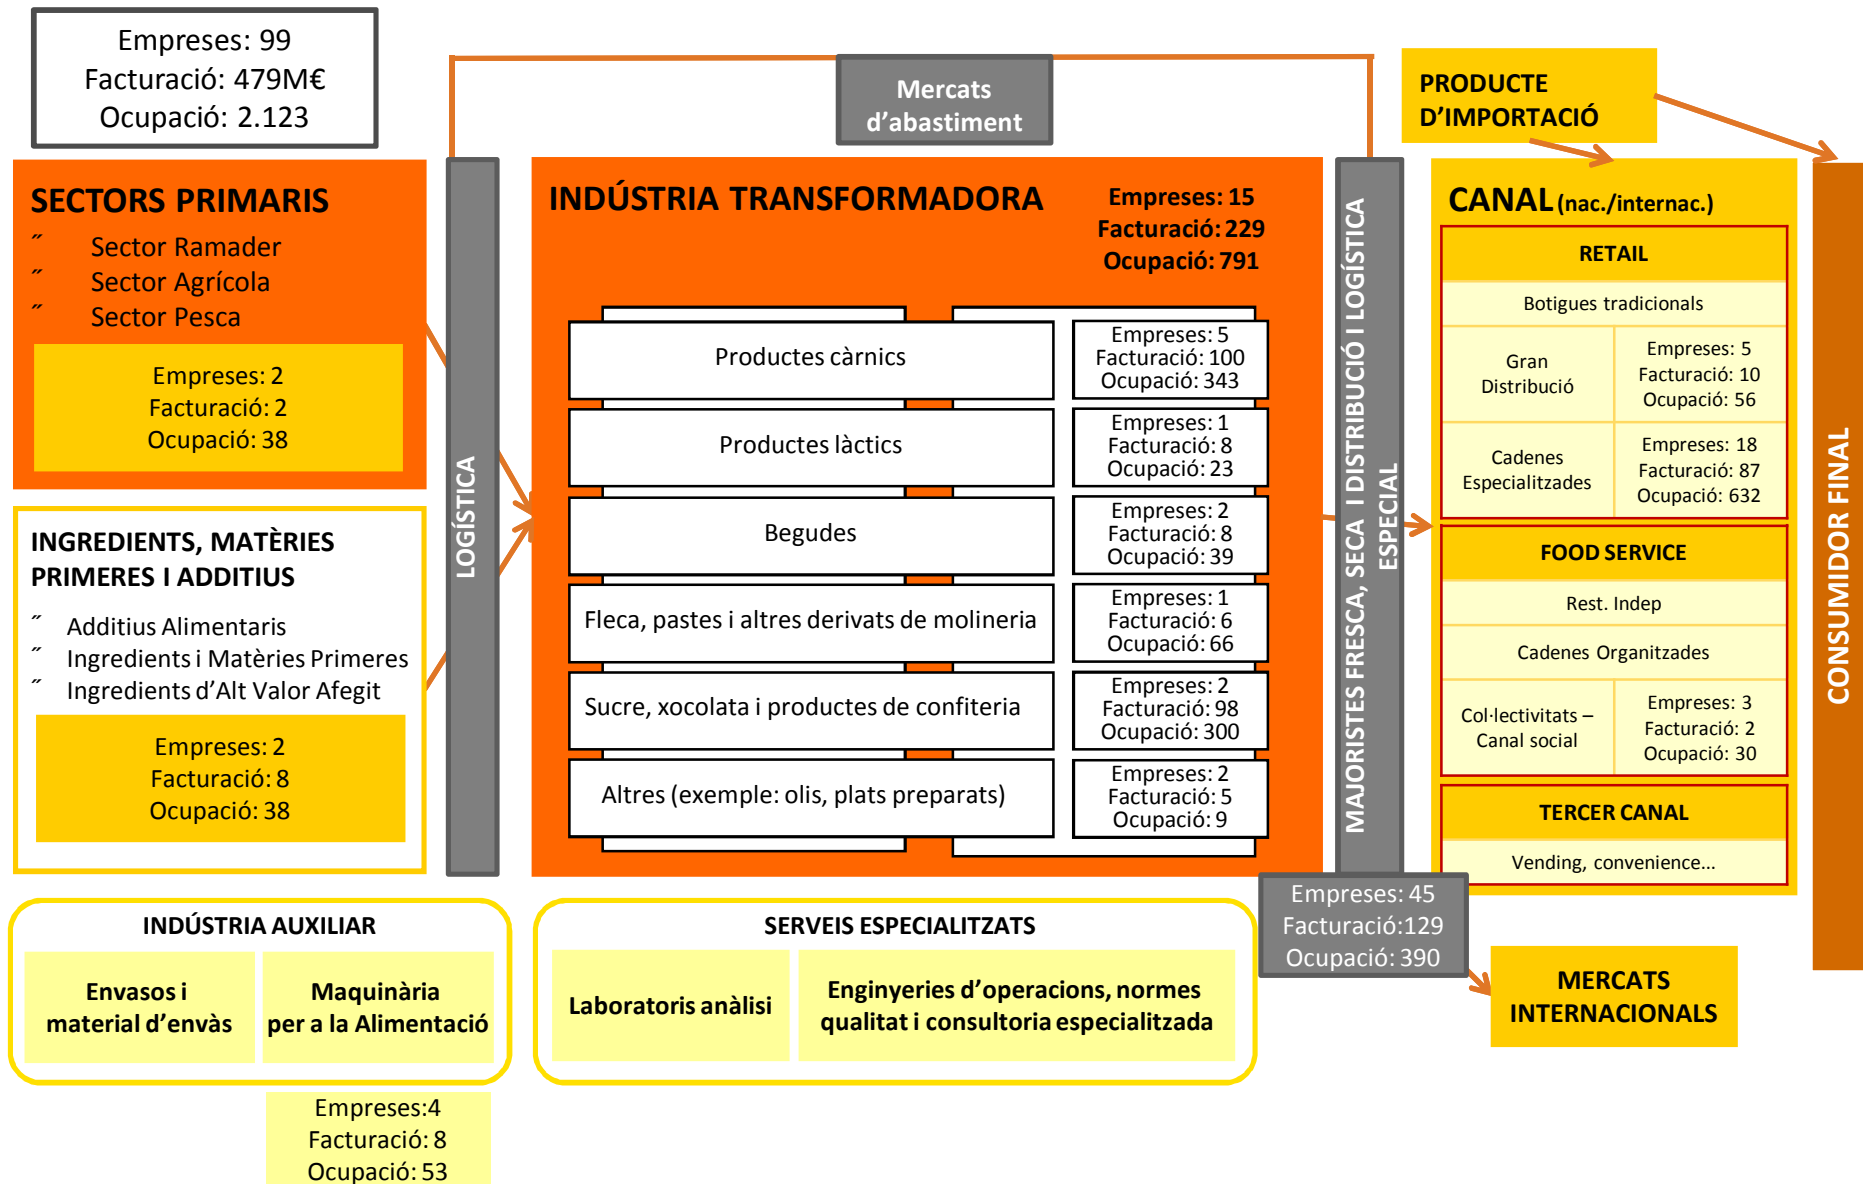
Empreses: 99
Facturació: 479M€
Ocupació: 2.123

Mercats d'abastiment

PRODUCTE D'IMPORTACIÓ

SECTORS PRIMARIS
˝ Sector Ramader
˝ Sector Agrícola
˝ Sector Pesca

Empreses: 2
Facturació: 2
Ocupació: 38

INGREDIENTS, MATÈRIES PRIMERES I ADDITIUS
˝ Additius Alimentaris
˝ Ingredients i Matèries Primeres
˝ Ingredients d'Alt Valor Afegit

Empreses: 2
Facturació: 8
Ocupació: 38

LOGÍSTICA

INDÚSTRIA TRANSFORMADORA

Empreses: 15
Facturació: 229
Ocupació: 791

| Productes càrnics | Empreses: 5 Facturació: 100 Ocupació: 343 |
|---|---|
| Productes làctics | Empreses: 1 Facturació: 8 Ocupació: 23 |
| Begudes | Empreses: 2 Facturació: 8 Ocupació: 39 |
| Fleca, pastes i altres derivats de molineria | Empreses: 1 Facturació: 6 Ocupació: 66 |
| Sucre, xocolata i productes de confiteria | Empreses: 2 Facturació: 98 Ocupació: 300 |
| Altres (exemple: olis, plats preparats) | Empreses: 2 Facturació: 5 Ocupació: 9 |

MAJORISTES FRESCA, SECA I DISTRIBUCIÓ I LOGÍSTICA ESPECIAL

Empreses: 45
Facturació:129
Ocupació: 390

CANAL (nac./internac.)

RETAIL
Botigues tradicionals
| Gran Distribució | Empreses: 5 Facturació: 10 Ocupació: 56 |
|---|---|
| Cadenes Especialitzades | Empreses: 18 Facturació: 87 Ocupació: 632 |

FOOD SERVICE
Rest. Indep
Cadenes Organitzades
| Col·lectivitats – Canal social | Empreses: 3 Facturació: 2 Ocupació: 30 |
|---|---|

TERCER CANAL
Vending, convenience...

CONSUMIDOR FINAL

MERCATS INTERNACIONALS

INDÚSTRIA AUXILIAR
Envasos i material d'envàs
Maquinària per a la Alimentació

Empreses:4
Facturació: 8
Ocupació: 53

SERVEIS ESPECIALITZATS
Laboratoris anàlisi
Enginyeries d'operacions, normes qualitat i consultoria especialitzada